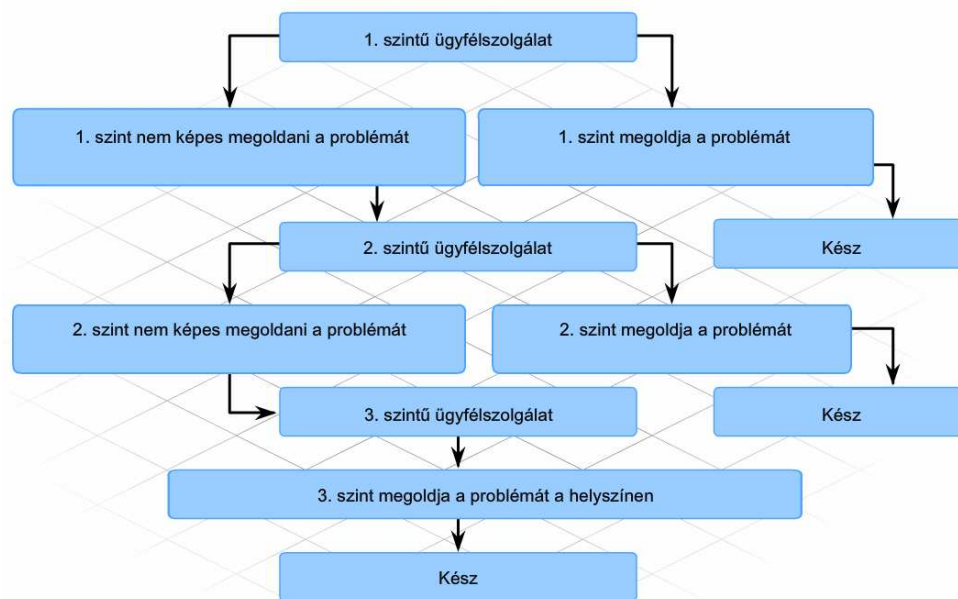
1. szintű ügyfélszolgálat

1. szint nem képes megoldani a problémát

1. szint megoldja a problémát

2. szintű ügyfélszolgálat

Kész

2. szint nem képes megoldani a problémát

2. szint megoldja a problémát

3. szintű ügyfélszolgálat

Kész

3. szint megoldja a problémát a helyszínen

Kész